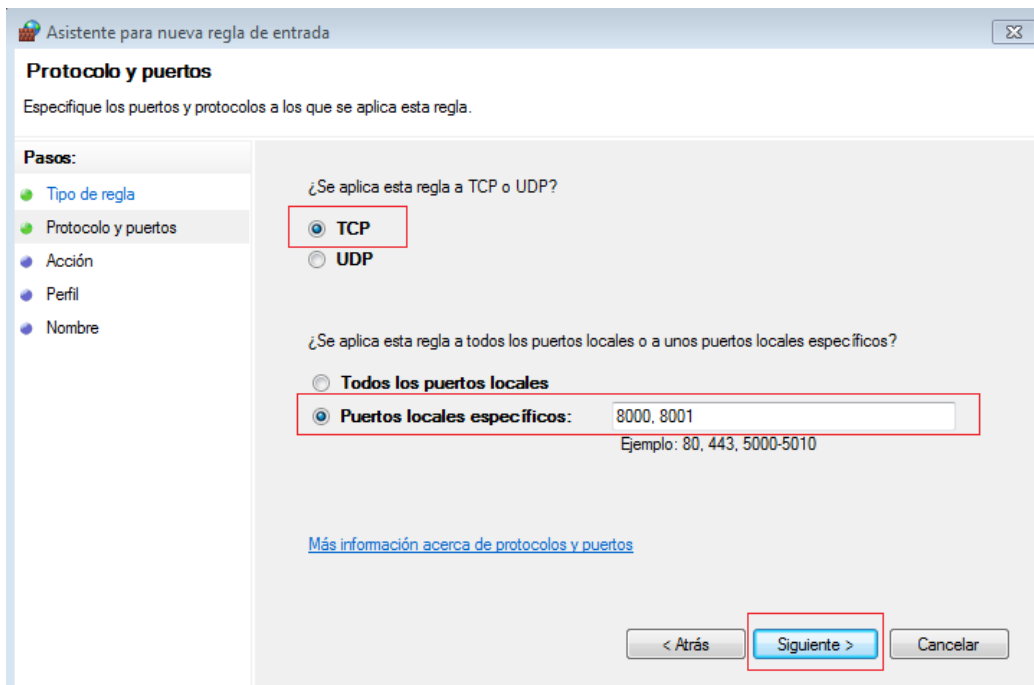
Asistente para nueva regla de entrada

Protocolo y puertos

Especifique los puertos y protocolos a los que se aplica esta regla.

Pasos:

Tipo de regla

Protocolo y puertos

Acción

Perfil

Nombre

¿Se aplica esta regla a TCP o UDP?

TCP

UDP

¿Se aplica esta regla a todos los puertos locales o a unos puertos locales específicos?

Todos los puertos locales

Puertos locales específicos: 8000, 8001

Ejemplo: 80, 443, 5000-5010

Más información acerca de protocolos y puertos

< Atrás

Siguiente >

Cancelar